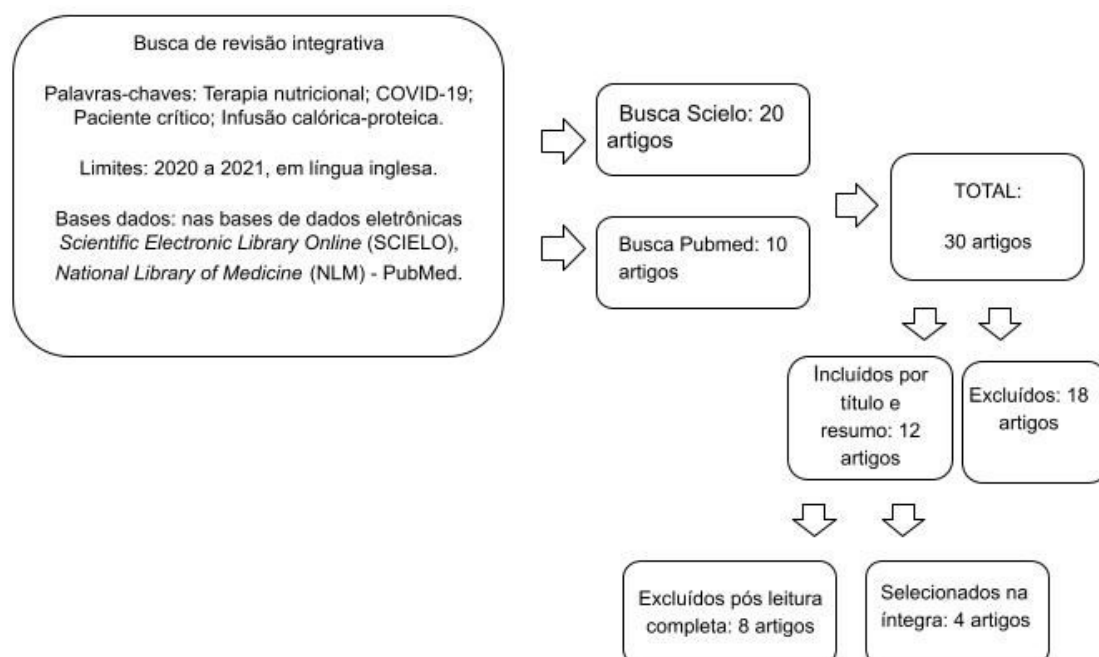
Busca de revisão integrativa

Palavras-chaves: Terapia nutricional; COVID-19; Paciente crítico; Infusão calórica-proteica.

Limites: 2020 a 2021, em língua inglesa.

Bases dados: nas bases de dados eletrônicas *Scientific Electronic Library Online* (SCIELO), *National Library of Medicine* (NLM) - PubMed.

Busca Scielo: 20 artigos

Busca Pubmed: 10 artigos

TOTAL:

30 artigos

Incluídos por título e resumo: 12 artigos

Excluídos: 18 artigos

Excluídos pós leitura completa: 8 artigos

Selecionados na íntegra: 4 artigos